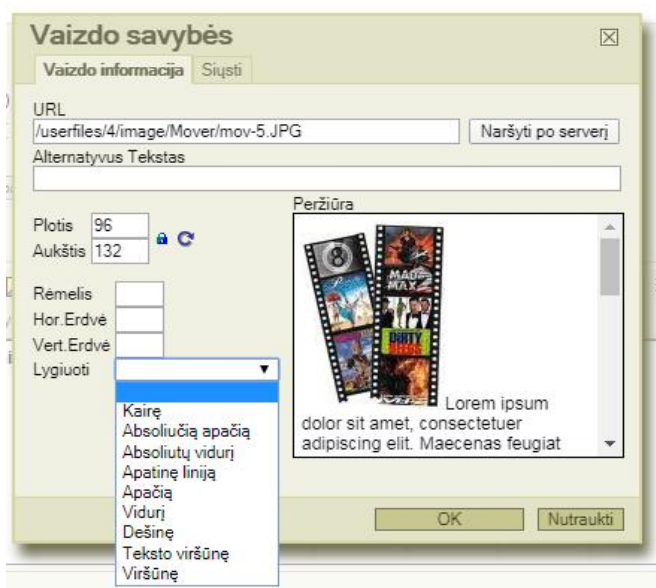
Vaizdo savybės

Vaizdo informacija Siųsti

URL
/userfiles/4/image/Mover/mov-5.JPG
Naršyti po serverį
Alternatyvus Tekstas

Plotis 96
Aukštis 132

Peržiūra

Rėmelis
Hor.Erdvė
Vert.Erdvė
Lygiuoti

Kairę
Absoliučią apačią
Absoliutų vidurį
Apatinę liniją
Apačią
Vidurį
Dešinę
Teksto viršūnę
Viršūnę

MAD MAX 2
DIRTY

Lorem ipsum dolor sit amet, consectetuer adipiscing elit. Maecenas feugiat

OK
Nutraukti